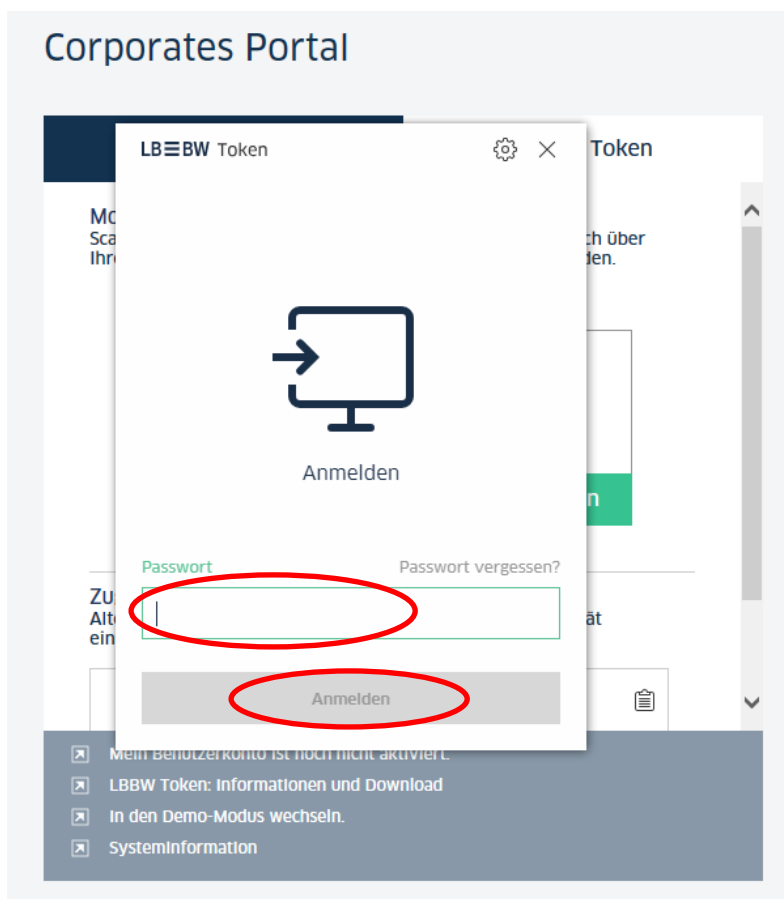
Corporates Portal

Token

Mo
Sca ch über
Ihr den.

n

Zu
Alt ät
ein

LB☰BW Token

Anmelden

Passwort
Passwort vergessen?

Anmelden

Mein Benutzerkonto ist noch nicht aktiviert.
LBBW Token: Informationen und Download
In den Demo-Modus wechseln.
Systeminformation